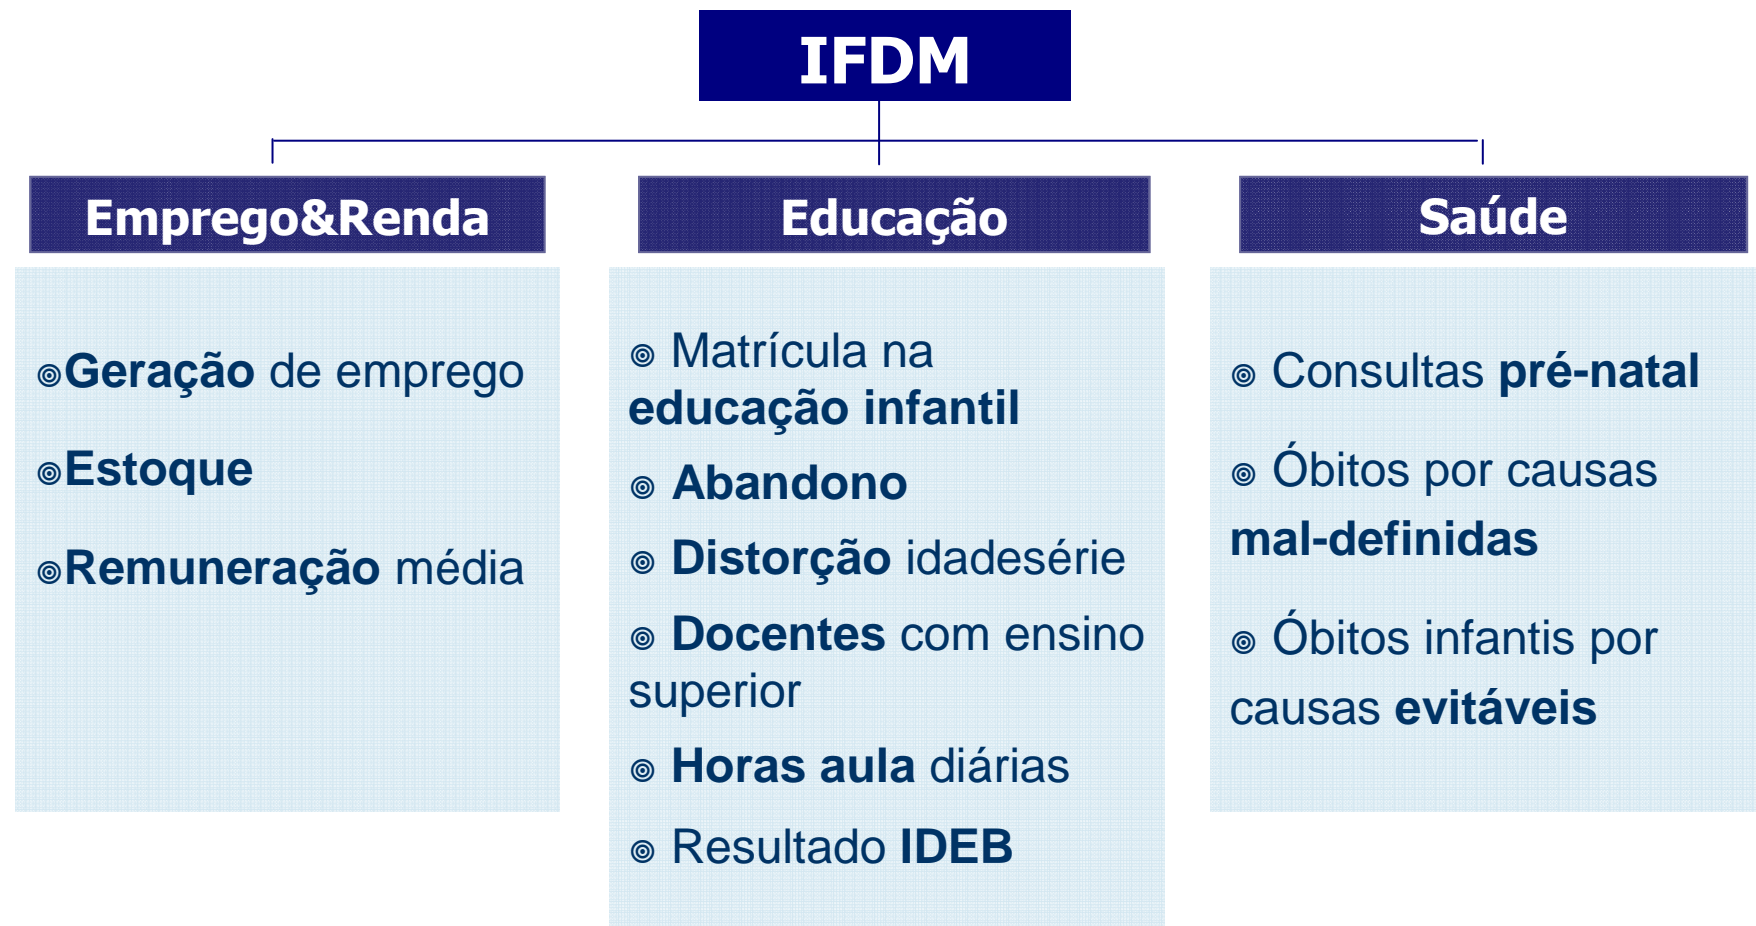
IFDM

Emprego&Renda

◎Geração de emprego

◎Estoque

◎Remuneração média

Educação

◎ Matrícula na educação infantil

◎ Abandono

◎ Distorção idadesérie

◎ Docentes com ensino superior

◎ Horas aula diárias

◎ Resultado IDEB

Saúde

◎ Consultas pré-natal

◎ Óbitos por causas mal-definidas

◎ Óbitos infantis por causas evitáveis